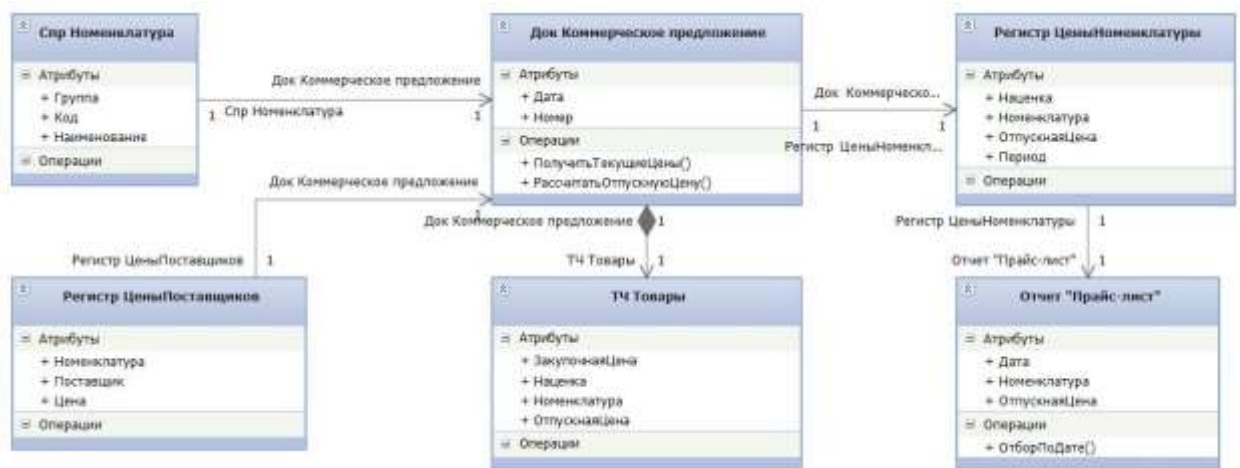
Спр Номенклатура

Атрибуты
+ Группа
+ Код
+ Наименование

Операции

Док Коммерческое предложение

Атрибуты
+ Дата
+ Номер

Операции
+ ПолучитьТекущиеЦены()
+ РассчитатьОтпускнуюЦену()

Регистр ЦеныНоменклатуры

Атрибуты
+ Наценка
+ Номенклатура
+ ОтпускнаяЦена
+ Период

Операции

Док Коммерческое предложение
1 Спр Номенклатура
1

Док Коммерческо...
1
1
Регистр ЦеныНоменкл...

Док Коммерческое предложение

Регистр ЦеныПоставщиков 1

Док Коммерческое предложение 1

ТЧ Товары 1

Регистр ЦеныНоменклатуры 1

Отчет "Прайс-лист" 1

Регистр ЦеныПоставщиков

Атрибуты
+ Номенклатура
+ Поставщик
+ Цена

Операции

ТЧ Товары

Атрибуты
+ ЗакупочнаяЦена
+ Наценка
+ Номенклатура
+ ОтпускнаяЦена

Операции

Отчет "Прайс-лист"

Атрибуты
+ Дата
+ Номенклатура
+ ОтпускнаяЦена

Операции
+ ОтборПоДате()